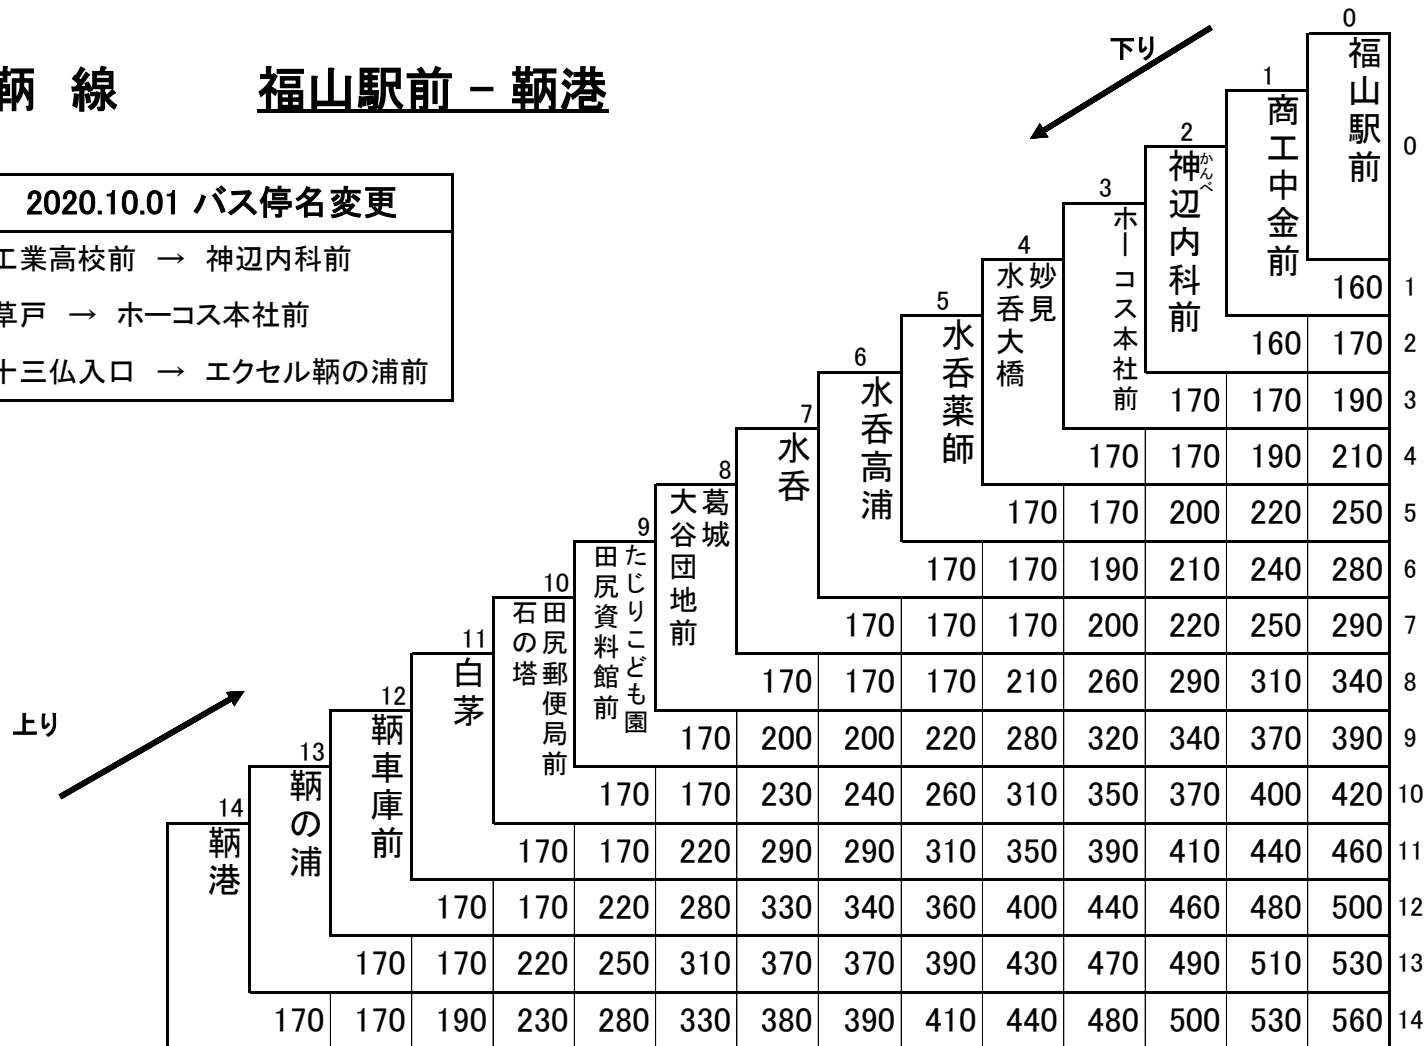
鞆 線　　福山駅前 − 鞆港

| 2020.10.01 バス停名変更 |
|---|
| 工業高校前 → 神辺内科前 |
| 草戸 → ホーコス本社前 |
| 十三仏入口 → エクセル鞆の浦前 |

下り

上り

0 福山駅前
1 商工中金前
2 神辺(かんべ)内科前
3 ホーコス本社前
4 水呑大橋妙見
5 水呑薬師
6 水呑高浦
7 水呑
8 大谷団地前 葛城
9 田尻資料館前 たじりこども園
10 石の塔 田尻郵便局前
11 白茅
12 鞆車庫前
13 鞆の浦
14 鞆港

| | 0 | 1 | 2 | 3 | 4 | 5 | 6 | 7 | 8 | 9 | 10 | 11 | 12 | 13 |
|---|---|---|---|---|---|---|---|---|---|---|---|---|---|---|
| 1 | 160 | | | | | | | | | | | | | |
| 2 | 170 | 160 | | | | | | | | | | | | |
| 3 | 190 | 170 | 170 | | | | | | | | | | | |
| 4 | 210 | 190 | 170 | 170 | | | | | | | | | | |
| 5 | 250 | 220 | 200 | 170 | 170 | | | | | | | | | |
| 6 | 280 | 240 | 210 | 190 | 170 | 170 | | | | | | | | |
| 7 | 290 | 250 | 220 | 200 | 170 | 170 | 170 | | | | | | | |
| 8 | 340 | 310 | 290 | 260 | 210 | 170 | 170 | 170 | | | | | | |
| 9 | 390 | 370 | 340 | 320 | 280 | 220 | 200 | 200 | 170 | | | | | |
| 10 | 420 | 400 | 370 | 350 | 310 | 260 | 240 | 230 | 170 | 170 | | | | |
| 11 | 460 | 440 | 410 | 390 | 350 | 310 | 290 | 290 | 220 | 170 | 170 | | | |
| 12 | 500 | 480 | 460 | 440 | 400 | 360 | 340 | 330 | 280 | 220 | 170 | 170 | | |
| 13 | 530 | 510 | 490 | 470 | 430 | 390 | 370 | 370 | 310 | 250 | 220 | 170 | 170 | |
| 14 | 560 | 530 | 500 | 480 | 440 | 410 | 390 | 380 | 330 | 280 | 230 | 190 | 170 | 170 |